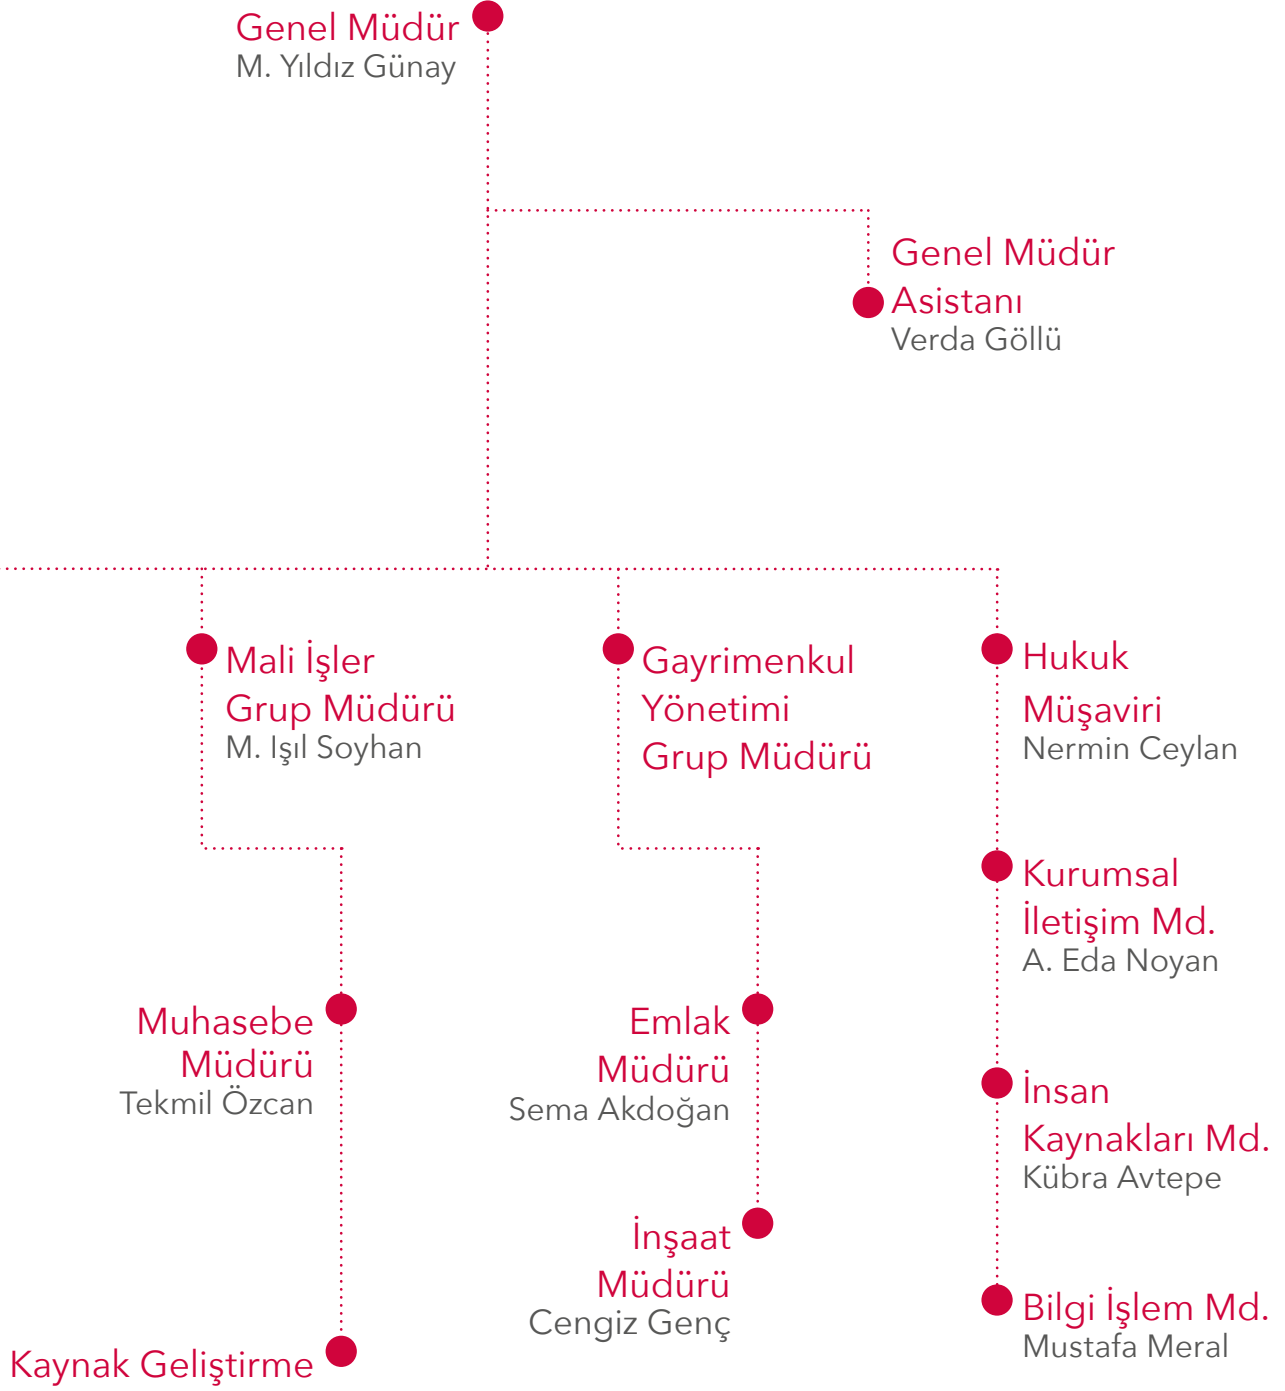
Genel Müdür
M. Yıldız Günay

Genel Müdür Asistanı
Verda Göllü

Mali İşler Grup Müdürü
M. Işıl Soyhan

Muhasebe Müdürü
Tekmil Özcan

Kaynak Geliştirme

Gayrimenkul Yönetimi Grup Müdürü

Emlak Müdürü
Sema Akdoğan

İnşaat Müdürü
Cengiz Genç

Hukuk Müşaviri
Nermin Ceylan

Kurumsal İletişim Md.
A. Eda Noyan

İnsan Kaynakları Md.
Kübra Avtepe

Bilgi İşlem Md.
Mustafa Meral